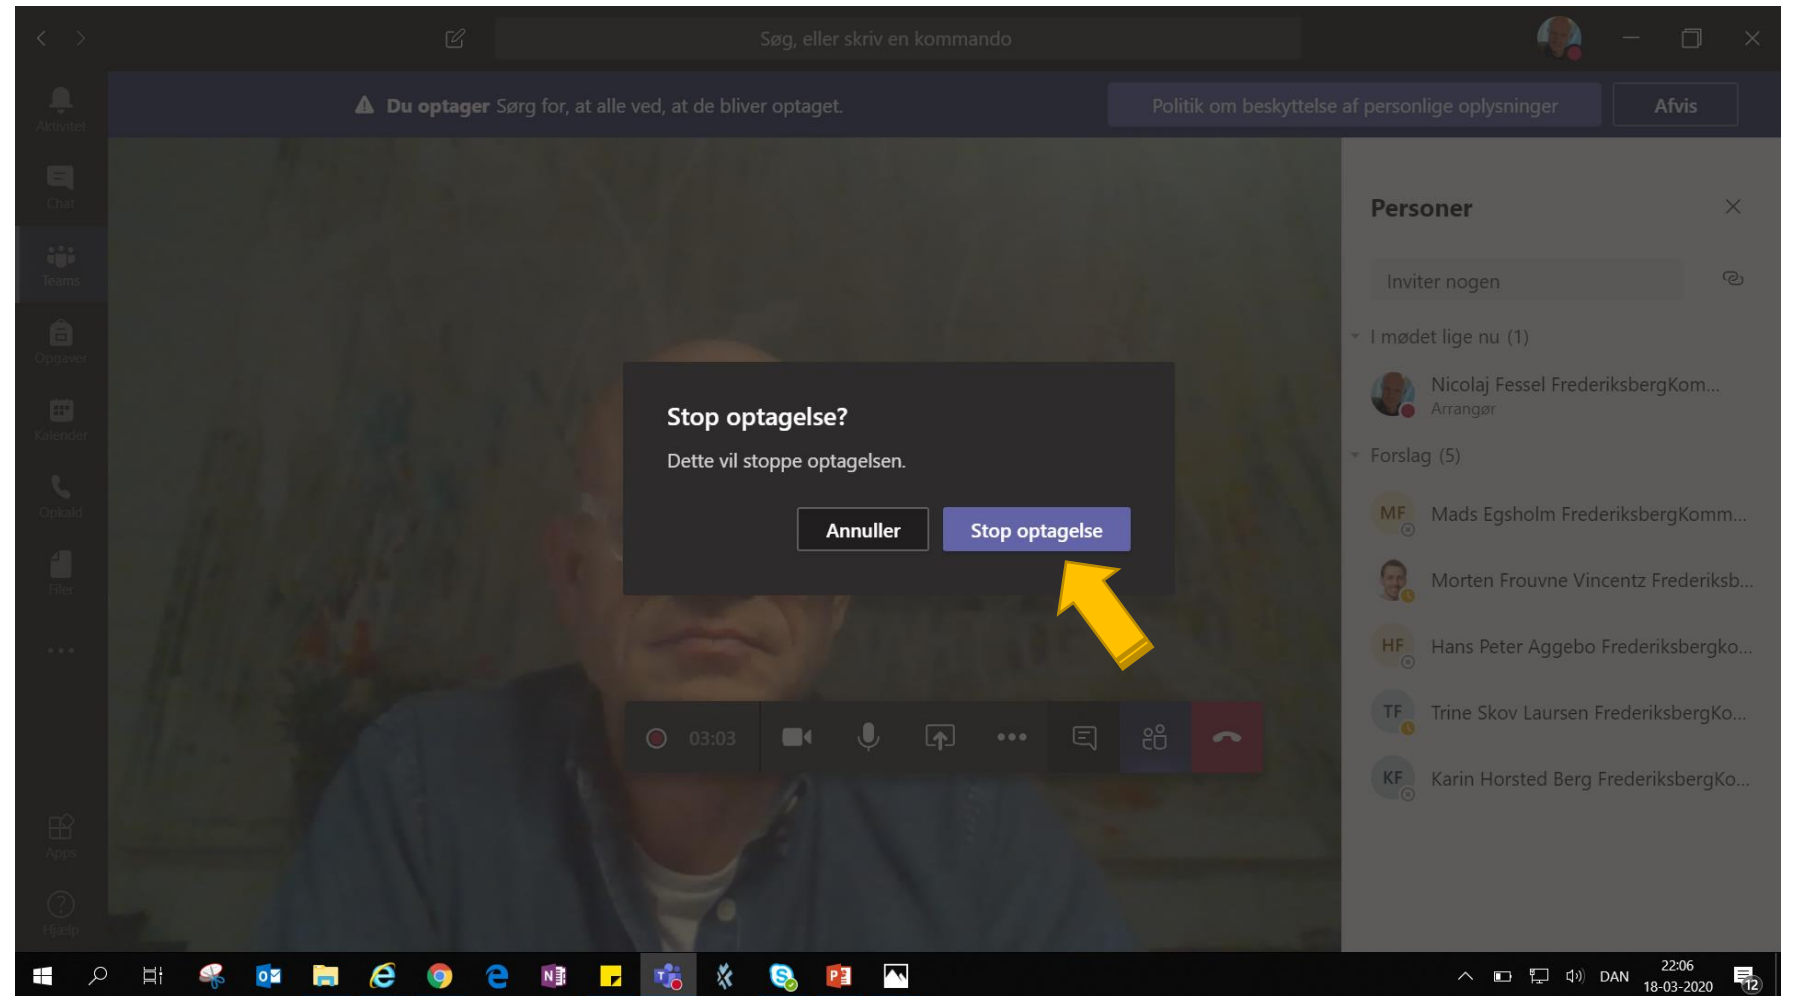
Søg, eller skriv en kommando

Du optager Sørg for, at alle ved, at de bliver optaget.

Politik om beskyttelse af personlige oplysninger

Afvis

Aktivitet

Chat

Teams

Opgaver

Kalender

Opkald

Filer

...

Apps

Hjælp

Personer

Inviter nogen

I mødet lige nu (1)

Nicolaj Fessel FrederiksbergKom...
Arrangør

Forslag (5)

MF Mads Egsholm FrederiksbergKomm...

Morten Frouvne Vincentz Frederiksb...

HF Hans Peter Aggebo Frederiksbergko...

TF Trine Skov Laursen FrederiksbergKo...

KF Karin Horsted Berg FrederiksbergKo...

Stop optagelse?

Dette vil stoppe optagelsen.

Annuller

Stop optagelse

03:03

DAN

22:06
18-03-2020

12